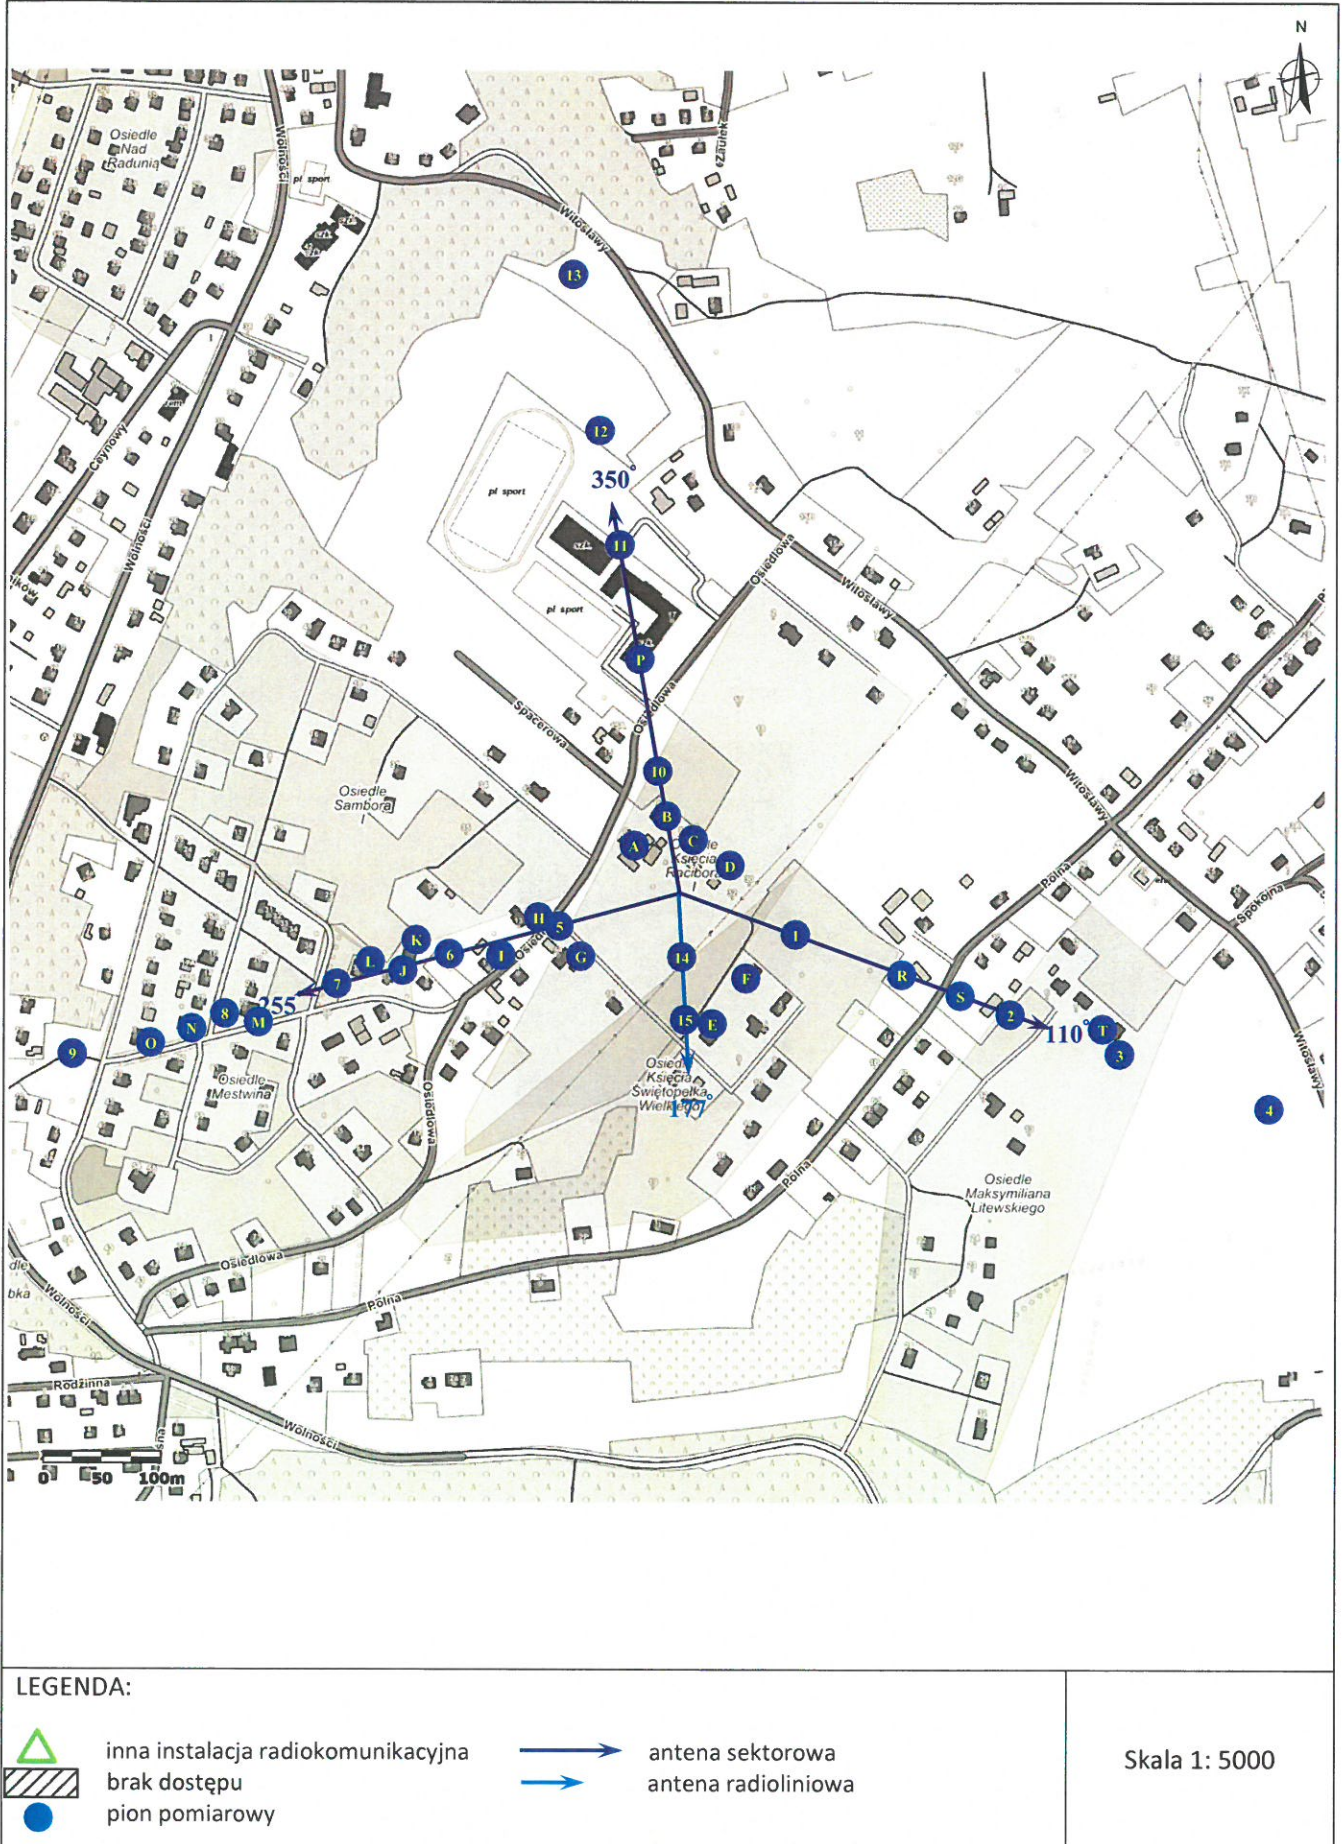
N

Osiedle Nad Radunią

Wolności

pl sport

Witosławy

Żuławek

13

12

350°

pl sport

11

pl sport

Caynowy

Wolności

Osiedlowa

Witosławy

P

Spacerowa

Osiedlowa

10

Osiedle Sambora

B

C

A

Osiedle Księcia Racibora

D

H

5

I

K

L

6

I

G

14

F

J

7

255°

R

S

2

110°

T

3

8

M

N

O

9

15

E

Osiedle Księcia Świętopełka Wielkiego

177°

Osiedle Mestwina

Osiedlowa

Polna

Spokojna

Witosławy

4

Polna

Osiedle Maksymiliana Litewskiego

Osiedlowa

Wolności

Polna

Rodzinna

Wolności

0 50 100m

LEGENDA:

inna instalacja radiokomunikacyjna

brak dostępu

pion pomiarowy

antena sektorowa

antena radioliniowa

Skala 1: 5000